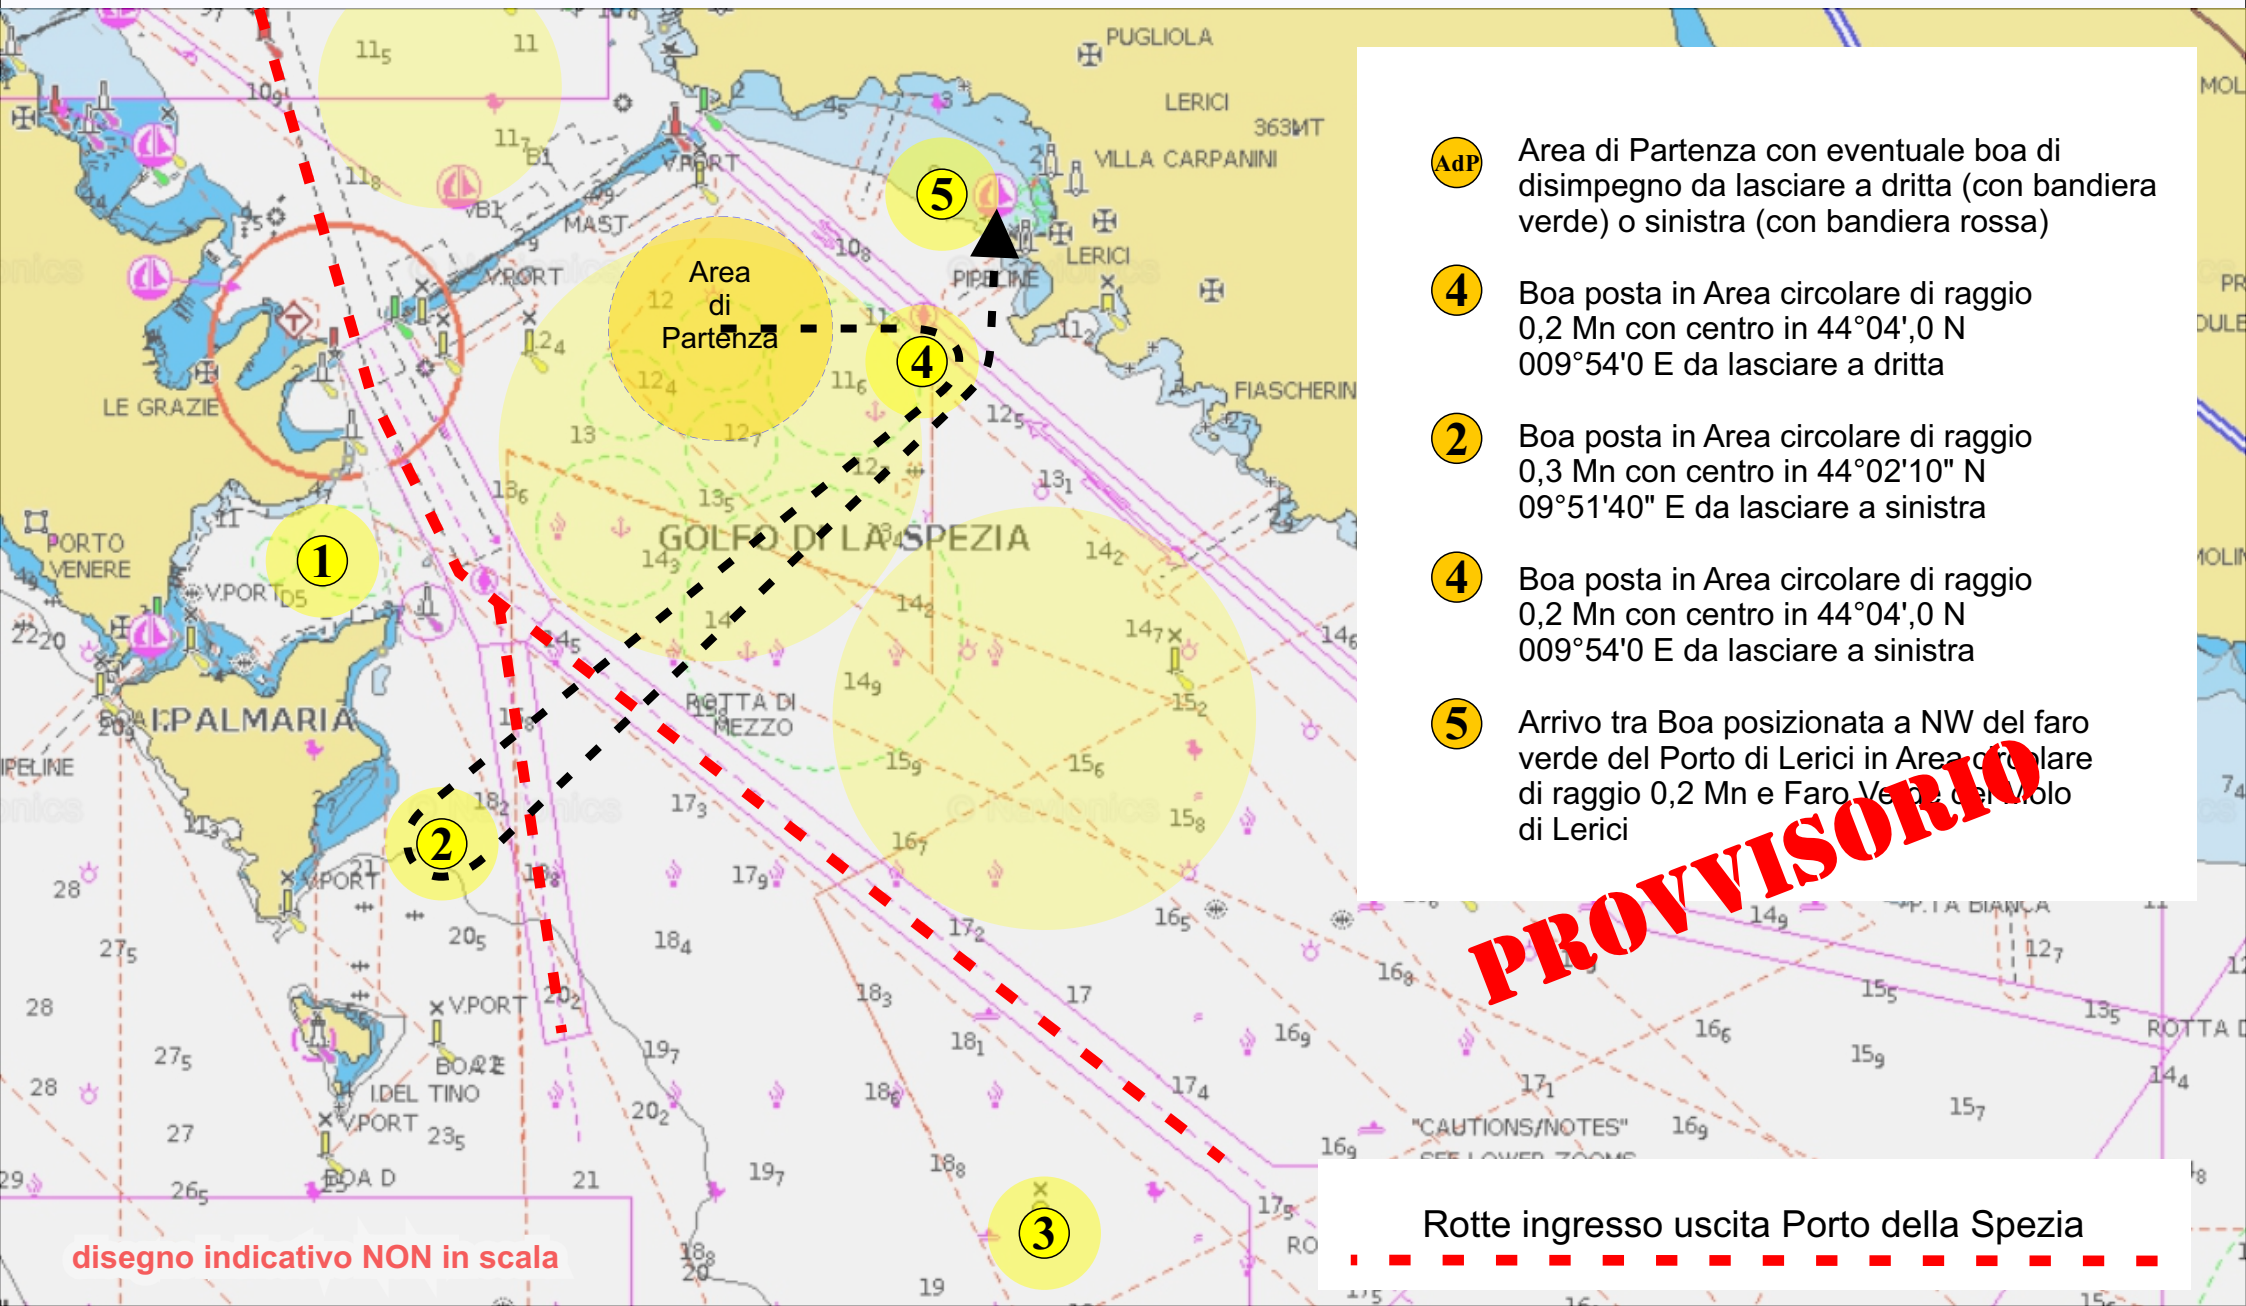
PUGLIOLA
LERICI
363MT
VILLA CARPANINI
LERICI
PIPELINE
FIASCHERIN
V.PORT
MAST
V.PORT
LE GRAZIE
PORTO VENERE
V.PORT
I.PALMARIA
PIPELINE
V.PORT
V.PORT
BOA E
I.DEL TINO
V.PORT
BOA D
GOLFO DI LA SPEZIA
ROTTA DI MEZZO
P.TA BIANCA
ROTTA D
"CAUTIONS/NOTES"
SEE LOWER ZOOMS

Area di Partenza

5
4
1
2
3

AdP Area di Partenza con eventuale boa di disimpegno da lasciare a dritta (con bandiera verde) o sinistra (con bandiera rossa)

4 Boa posta in Area circolare di raggio 0,2 Mn con centro in 44°04',0 N 009°54'0 E da lasciare a dritta

2 Boa posta in Area circolare di raggio 0,3 Mn con centro in 44°02'10" N 09°51'40" E da lasciare a sinistra

4 Boa posta in Area circolare di raggio 0,2 Mn con centro in 44°04',0 N 009°54'0 E da lasciare a sinistra

5 Arrivo tra Boa posizionata a NW del faro verde del Porto di Lerici in Area circolare di raggio 0,2 Mn e Faro Verde del Molo di Lerici

PROVVISORIO

Rotte ingresso uscita Porto della Spezia

disegno indicativo NON in scala